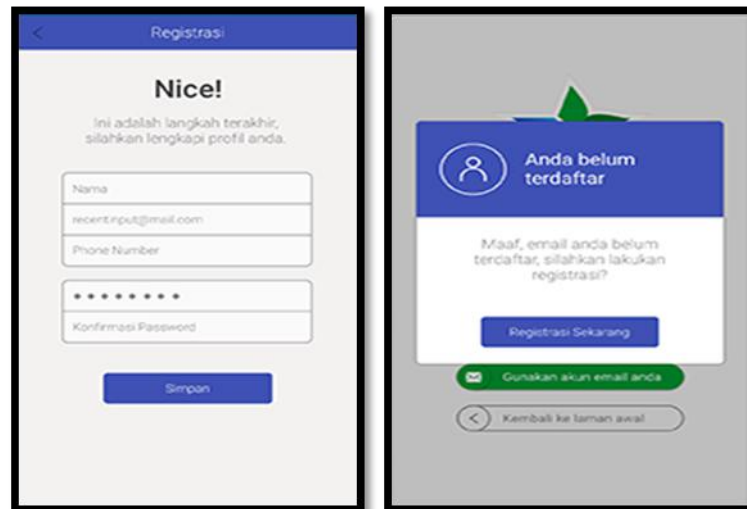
Registrasi

Nice!

Ini adalah langkah terakhir, silahkan lengkapi profil anda.

Nama

recentinput@mail.com

Phone Number

••••••••

Konfirmasi Password

Simpan

Anda belum terdaftar

Maaf, email anda belum terdaftar, silahkan lakukan registrasi?

Registrasi Sekarang

Gunakan akun email anda

Kembali ke laman awal